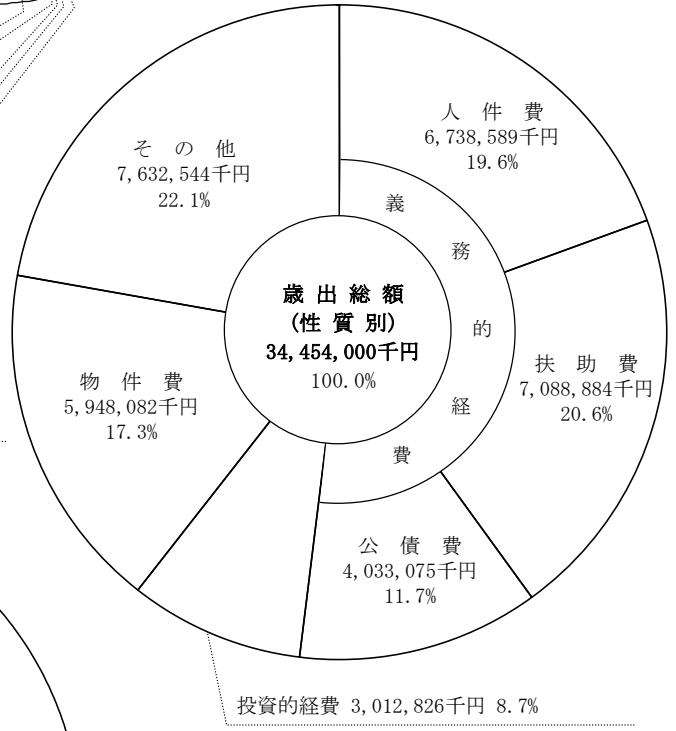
人 件 費
6,738,589千円
19.6%

扶 助 費
7,088,884千円
20.6%

公 債 費
4,033,075千円
11.7%

投資的経費 3,012,826千円 8.7%

物 件 費
5,948,082千円
17.3%

そ の 他
7,632,544千円
22.1%

義
務
的
経
費

歳 出 総 額
(性 質 別)
34,454,000千円
100.0%